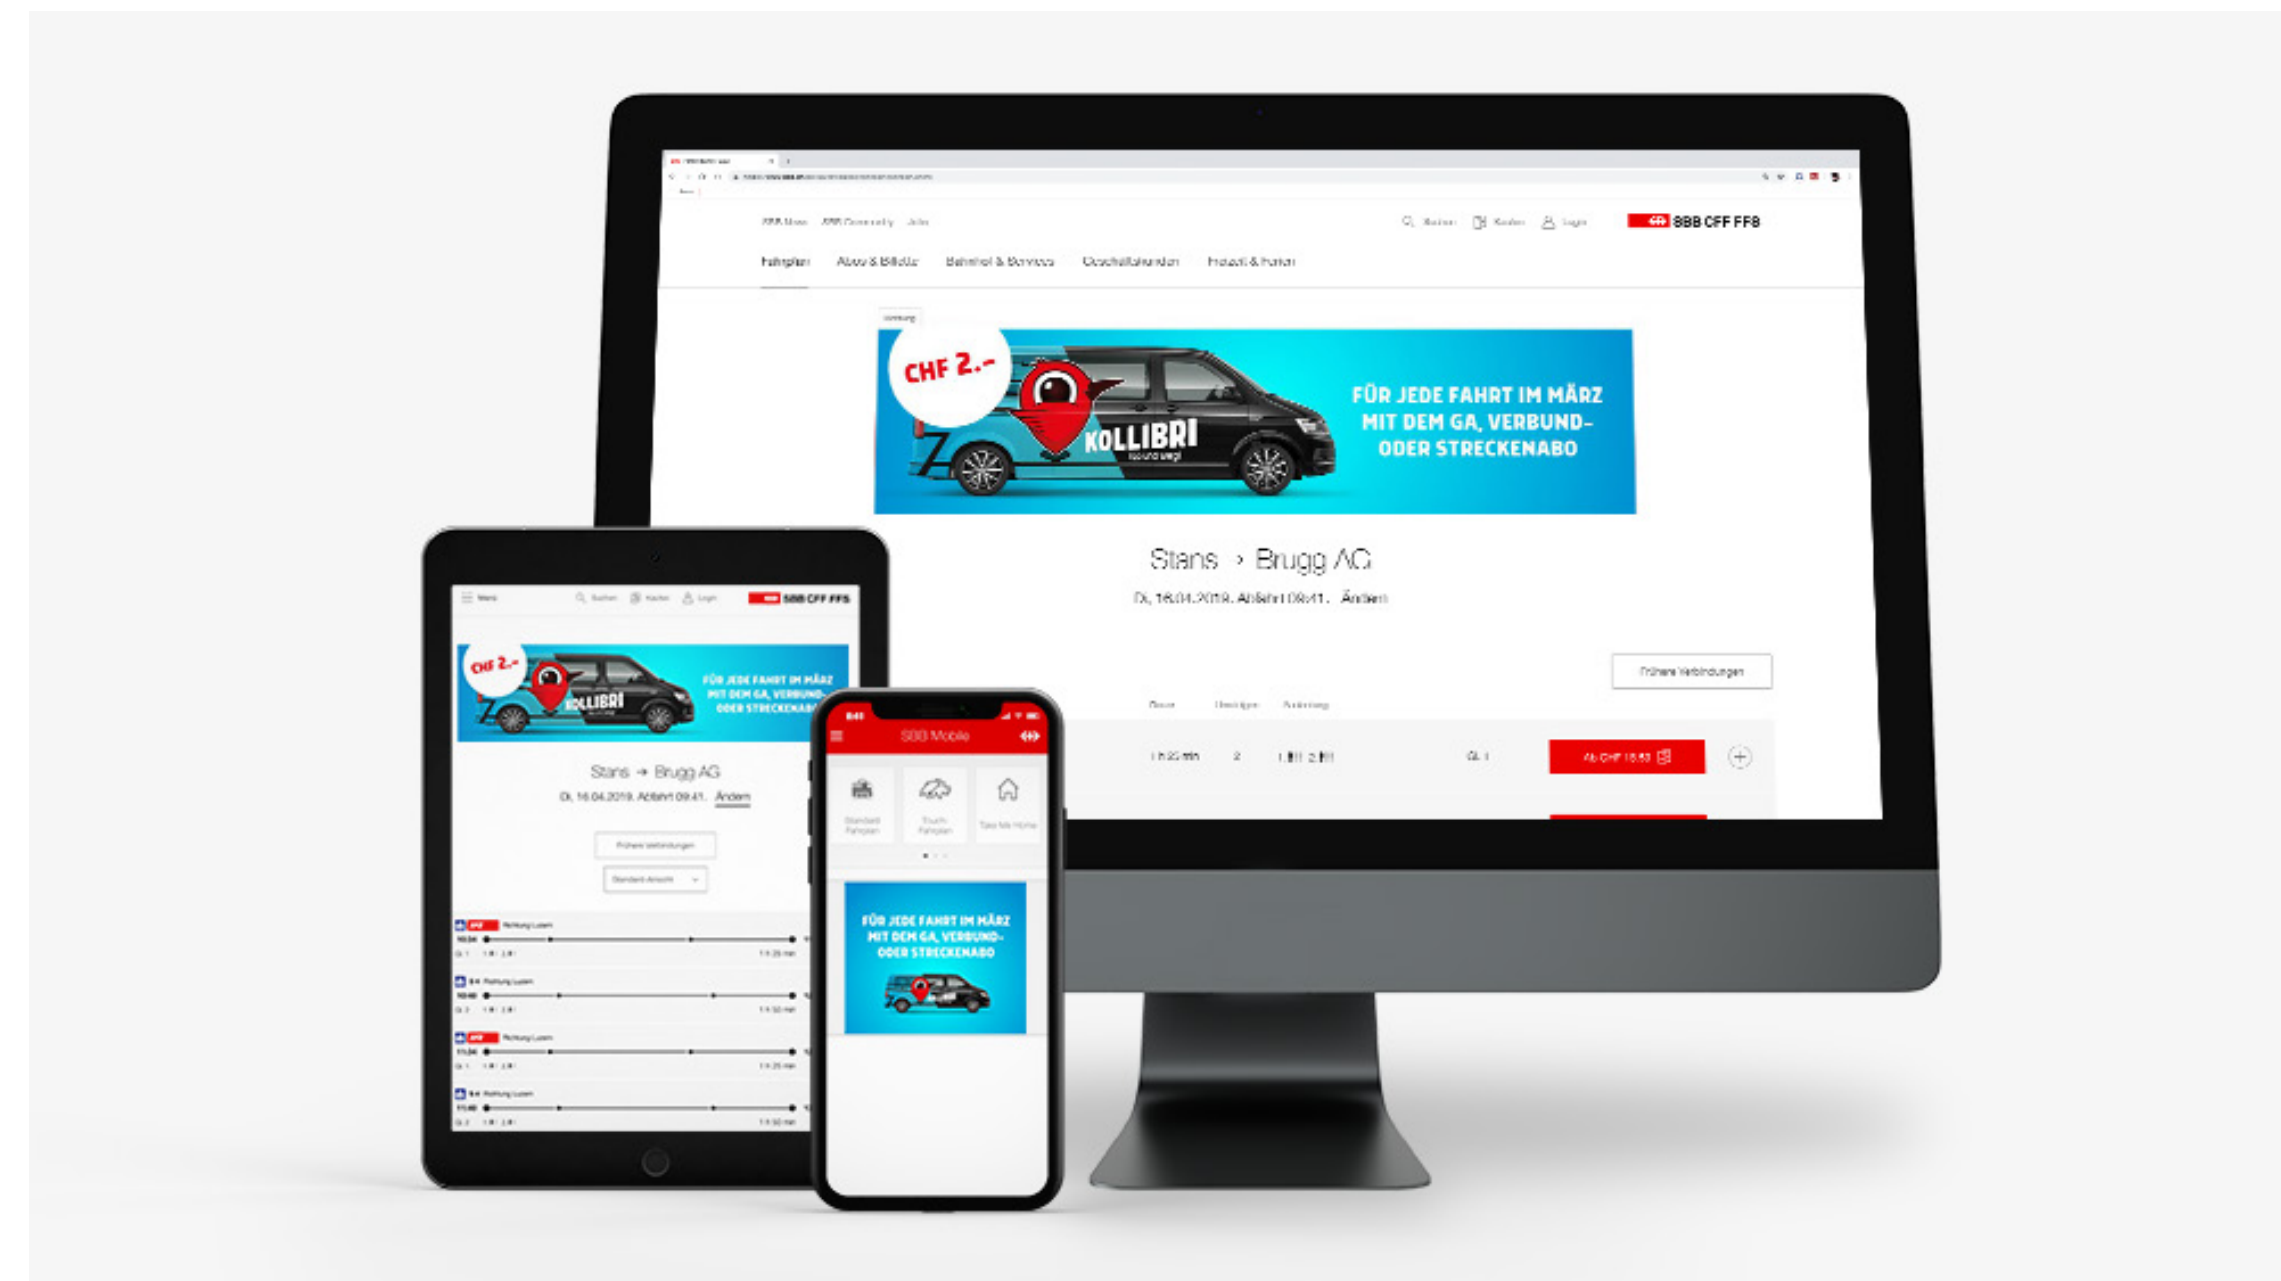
SBB News SBB Community Jobs
Suchen Karten Login
SBB CFF FFS
Fahrplan Abos & Billette Bahnhof & Services Geschäftskunden Freizeit & Ferien
Werbung
CHF 2.-
KOLLIBRI
FÜR JEDE FAHRT IM MÄRZ MIT DEM GA, VERBUND- ODER STRECKENABO
Stans › Brugg AG
Di, 16.04.2019, Abfahrt 09:41. Ändern
Frühere Verbindungen
Dauer Umstiege Auslastung
1 h 25 min 2
Ab CHF 18.80

Menü Suchen Karten Login
SBB CFF FFS
CHF 2.-
KOLLIBRI
FÜR JEDE FAHRT IM MÄRZ MIT DEM GA, VERBUND- ODER STRECKENABO
Stans → Brugg AG
Di, 16.04.2019, Abfahrt 09:41. Ändern
Frühere Verbindungen
Standard-Ansicht
Richtung Luzern
Richtung Luzern
Richtung Luzern
Richtung Luzern

SBB Mobile
Standard Fahrplan
Touch Fahrplan
Take Me Home
FÜR JEDE FAHRT IM MÄRZ MIT DEM GA, VERBUND- ODER STRECKENABO